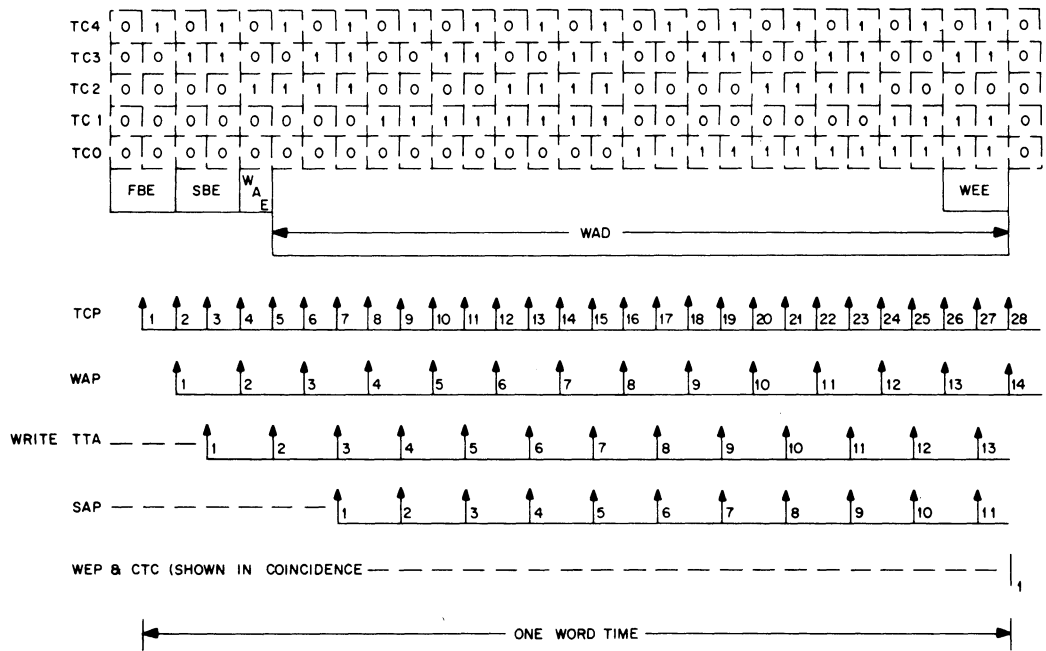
TC4 0 1 0 1 0 1 0 1 0 1 0 1 0 1 0 1 0 1 0 1 0 1 0 1 0 1 0 1
TC3 0 0 1 1 0 0 1 1 0 0 1 1 0 0 1 1 0 0 1 1 0 0 1 1 0 0 1 1 0
TC2 0 0 0 0 1 1 1 1 0 0 0 0 1 1 1 1 0 0 0 0 1 1 1 1 0 0 0 0
TC1 0 0 0 0 0 0 0 0 1 1 1 1 1 1 1 1 0 0 0 0 0 0 0 0 1 1 1 0
TC0 0 0 0 0 0 0 0 0 0 0 0 0 0 0 0 0 1 1 1 1 1 1 1 1 1 1 1 0

FBE SBE $W_{A_E}$ WEE

WAD

TCP 1 2 3 4 5 6 7 8 9 10 11 12 13 14 15 16 17 18 19 20 21 22 23 24 25 26 27 28

WAP 1 2 3 4 5 6 7 8 9 10 11 12 13 14

WRITE TTA 1 2 3 4 5 6 7 8 9 10 11 12 13

SAP 1 2 3 4 5 6 7 8 9 10 11

WEP & CTC (SHOWN IN COINCIDENCE 1

ONE WORD TIME